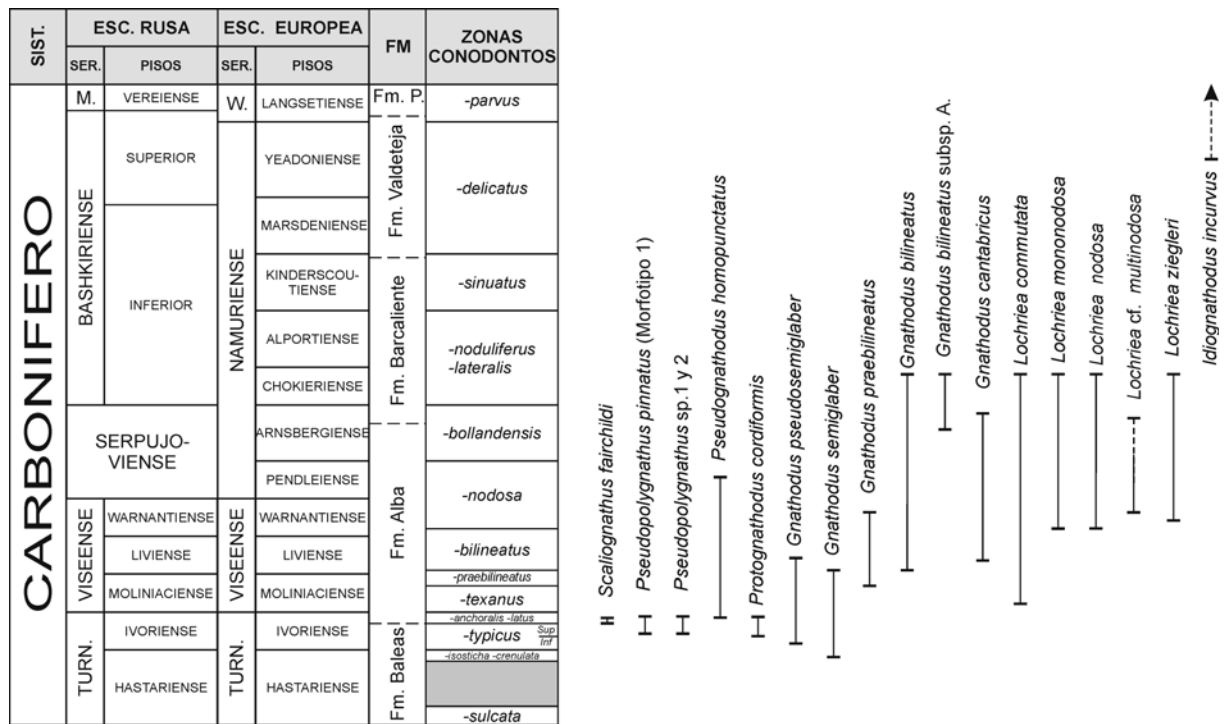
| SIST. | ESC. RUSA | | ESC. EUROPEA | | FM | ZONAS CONODONTOS |
|---|---|---|---|---|---|---|
| | SER. | PISOS | SER. | PISOS | | |
| CARBONIFERO | M. | VEREIENSE | W. | LANGSETIENSE | Fm. P. | -parvus |
| | BASHKIRIENSE | SUPERIOR | NAMURIENSE | YEADONIENSE | Fm. Valdeteja | -delicatus |
| | | | | MARSDENIENSE | | |
| | | INFERIOR | | KINDERSCOUTIENSE | Fm. Barcaliente | -sinuatus |
| | | | | ALPORTIENSE | | -noduliferus -lateralis |
| | | | | CHOKIERIENSE | | |
| | SERPUJOVIENSE | | | ARNSBERGIENSE | Fm. Alba | -bollandensis |
| | | | | PENDLEIENSE | | -nodosa |
| | VISEENSE | WARNANTIENSE | VISEENSE | WARNANTIENSE | | |
| | | LIVIENSE | | LIVIENSE | | -bilineatus |
| | | | | | | -praebilineatus |
| | | MOLINIACIENSE | | MOLINIACIENSE | | -texanus |
| | | | | | | -anchoralis -latus |
| | TURN. | IVORIENSE | TURN. | IVORIENSE | Fm. Baleas | -typicus Sup Inf |
| | | | | | | -isosticha -crenulata |
| | | HASTARIENSE | | HASTARIENSE | | |
| | | | | | | -sulcata |

Scaliognathus fairchildi
Pseudopolygnathus pinnatus (Morfotipo 1)
Pseudopolygnathus sp.1 y 2
Pseudognathodus homopunctatus
Protognathodus cordiformis
Gnathodus pseudosemiglaber
Gnathodus semiglaber
Gnathodus praebilineatus
Gnathodus bilineatus
Gnathodus bilineatus subsp. A.
Gnathodus cantabricus
Lochriea commutata
Lochriea mononodosa
Lochriea nodosa
Lochriea cf. multinodosa
Lochriea ziegleri
Idiognathodus incurvus